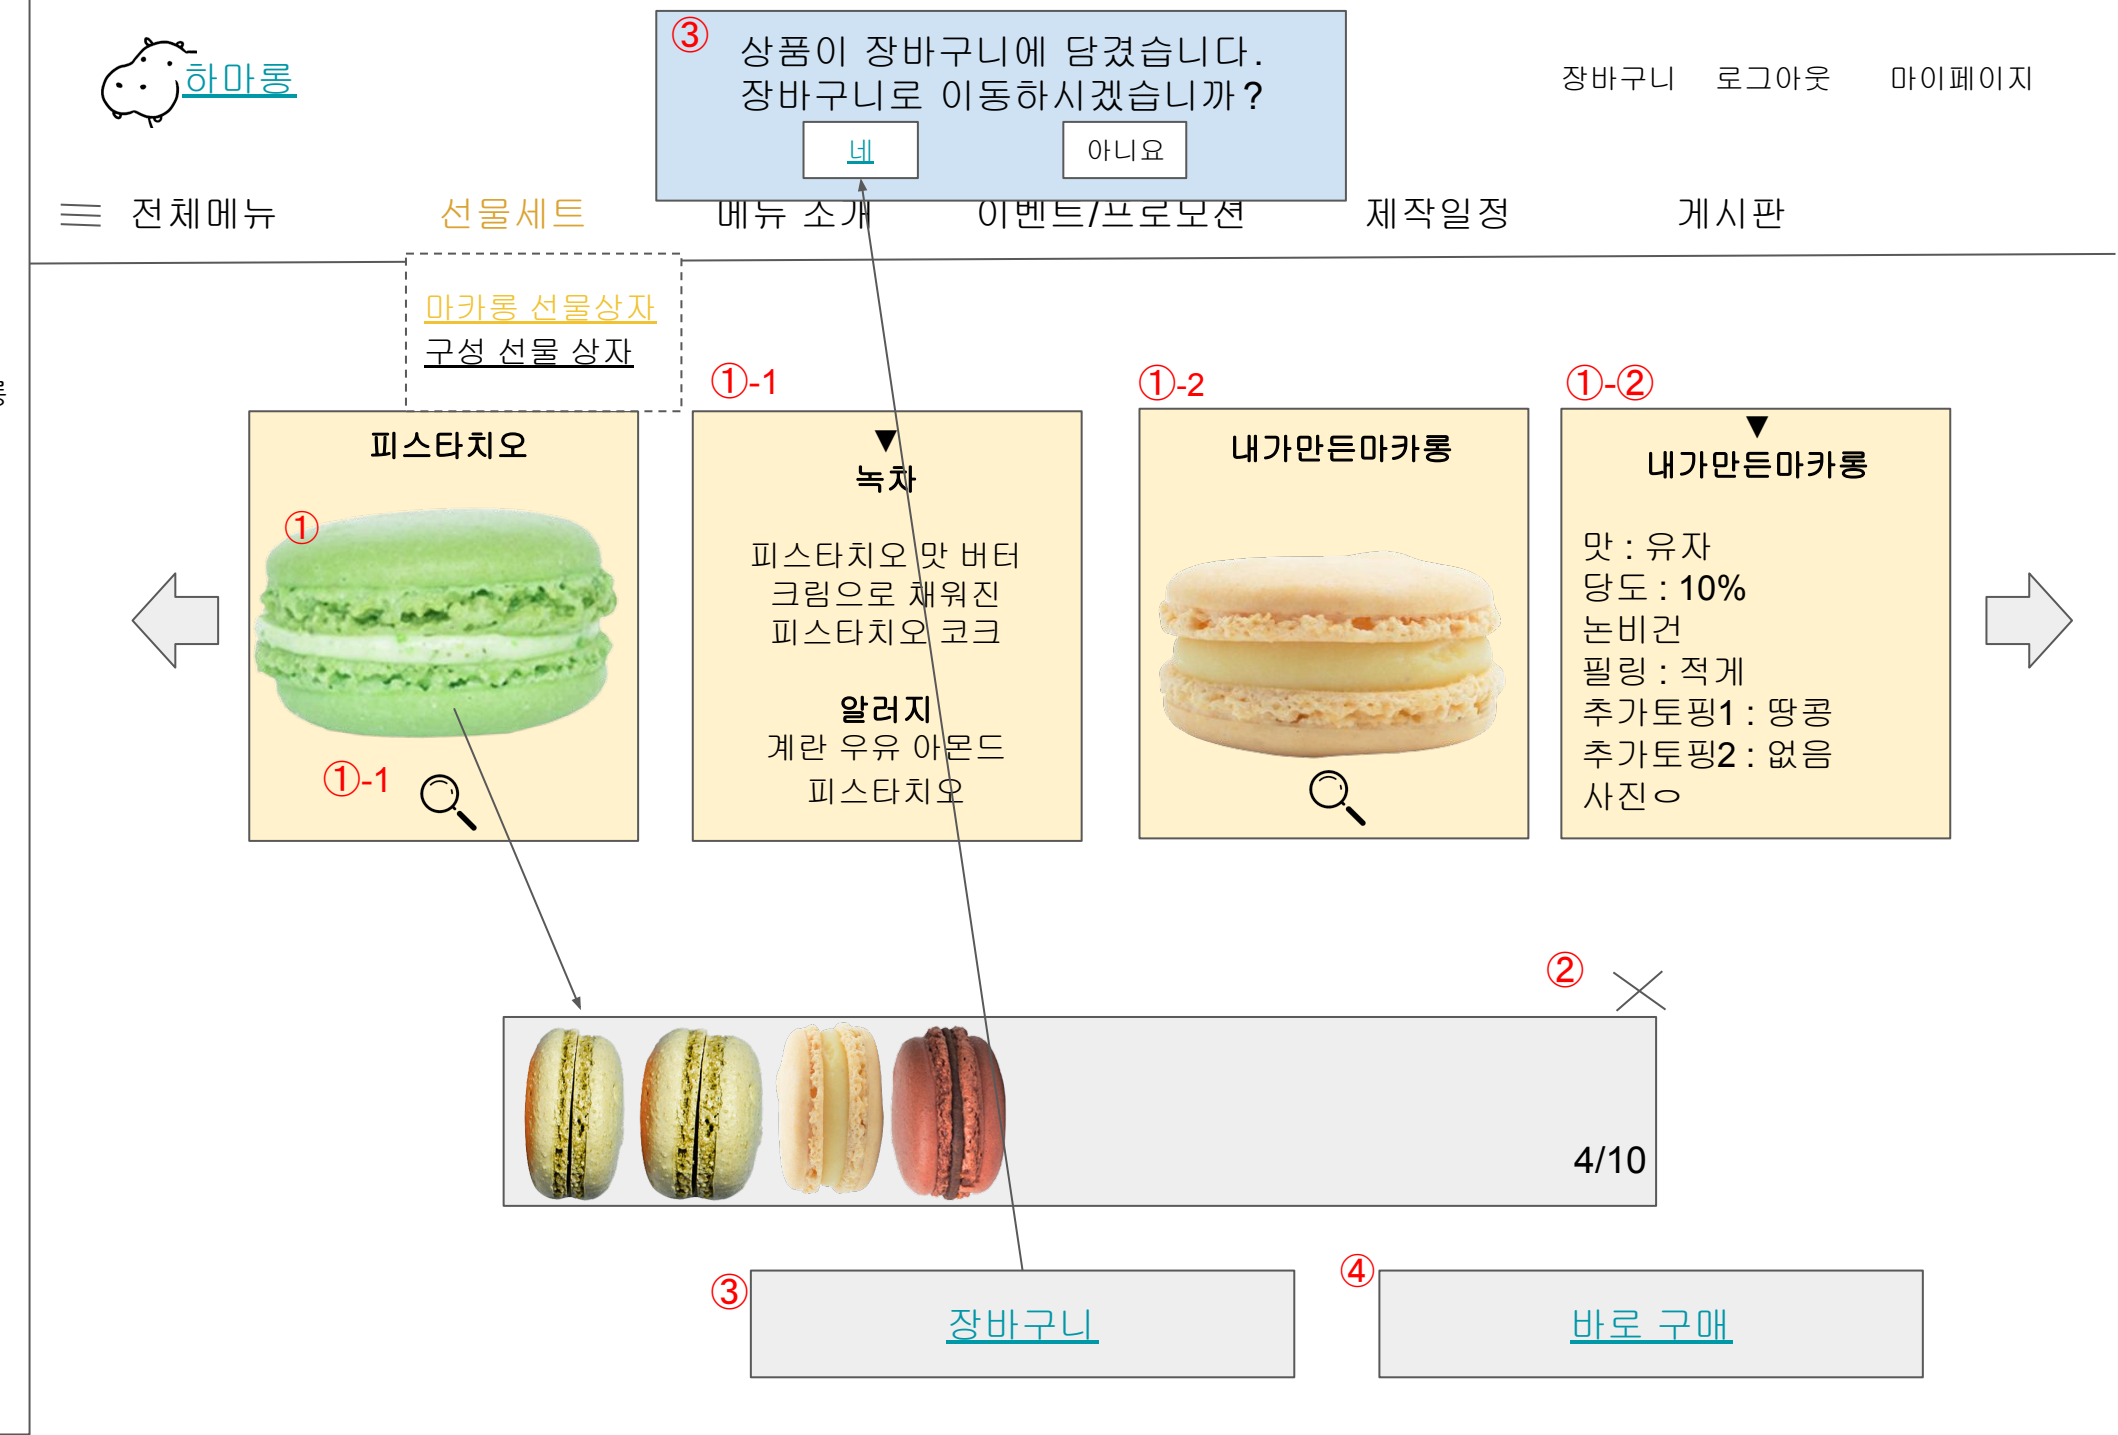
하마롱

③ 상품이 장바구니에 담겼습니다.
장바구니로 이동하시겠습니까?

네 아니요

장바구니 로그아웃 마이페이지

전체메뉴 선물세트 메뉴 소개 이벤트/프로모션 제작일정 게시판

마카롱 선물상자
구성 선물 상자

①-1 ①-2 ①-②

피스타치오
①
①-1

▼
녹차

피스타치오 맛 버터 크림으로 채워진 피스타치오 코크

알러지
계란 우유 아몬드 피스타치오

내가만든마카롱

▼
내가만든마카롱

맛 : 유자
당도 : 10%
논비건
필링 : 적게
추가토핑1 : 땅콩
추가토핑2 : 없음
사진ㅇ

②

4/10

③ 장바구니

④ 바로 구매